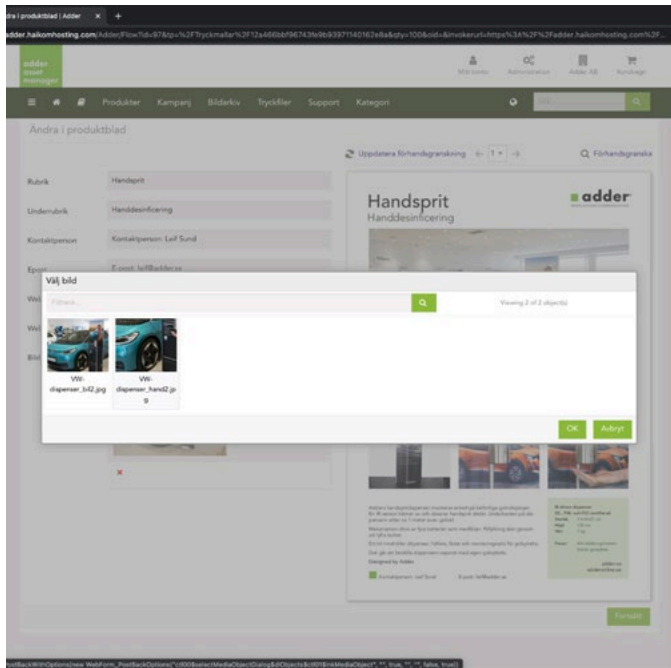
ndra i produktblad | Adder ×

adder.haikomhosting.com/Adder/Flow?id=97&p=%2FTryckmallar%2F12a466bbf96743fe9b93971140162e8a&qty=100&oid=&invokeurl=https%3A%2F%2Fadder.haikomhosting.com%2F

adder asset manager

Mitt konto Administration Adder AB Kundvagn

Produkter Kampanj Bildarkiv Tryckfiler Support Kategori

Ändra i produktblad

Uppdatera förhandsgranskning 1 Förhandsgranska

Rubrik Handsprit

Underrubrik Handdesinficering

Kontaktperson Kontaktperson: Leif Sund

Epost E-post: leif@adder.se

Handsprit
Handdesinficering

adder

Välj bild

Filtrera...

Viewing 2 of 2 object(s)

VW-dispenser_bil2.jpg

VW-dispenser_hand2.jpg

OK Avbryt

×

Designed by Adder

Kontaktperson: Leif Sund E-post: leif@adder.se

Fortsätt

javascript:WebForm_DoPostBackWithOptions(new WebForm_PostBackOptions("ctl00$selectMediaObjectDialog$dlObjects$ctl00$lnkMediaObject", "", true, "", "", false, true))